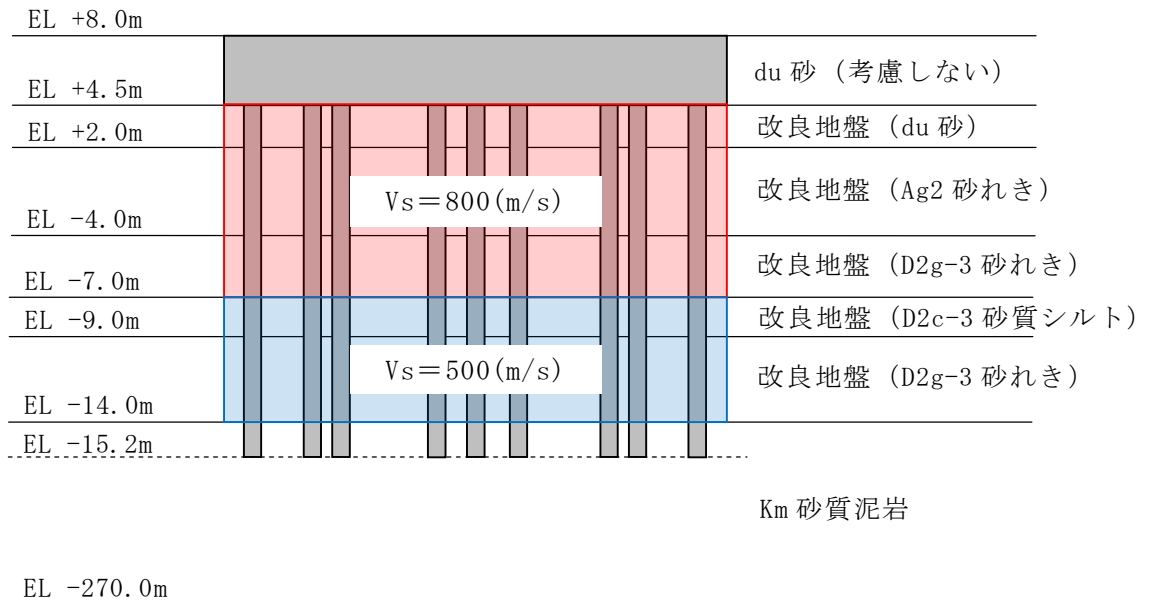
EL +8.0m

EL +4.5m

du 砂（考慮しない）

EL +2.0m

改良地盤（du 砂）

Vs＝800(m/s)

改良地盤（Ag2 砂れき）

EL -4.0m

EL -7.0m

改良地盤（D2g-3 砂れき）

EL -9.0m

改良地盤（D2c-3 砂質シルト）

Vs＝500(m/s)

改良地盤（D2g-3 砂れき）

EL -14.0m

EL -15.2m

Km 砂質泥岩

EL -270.0m